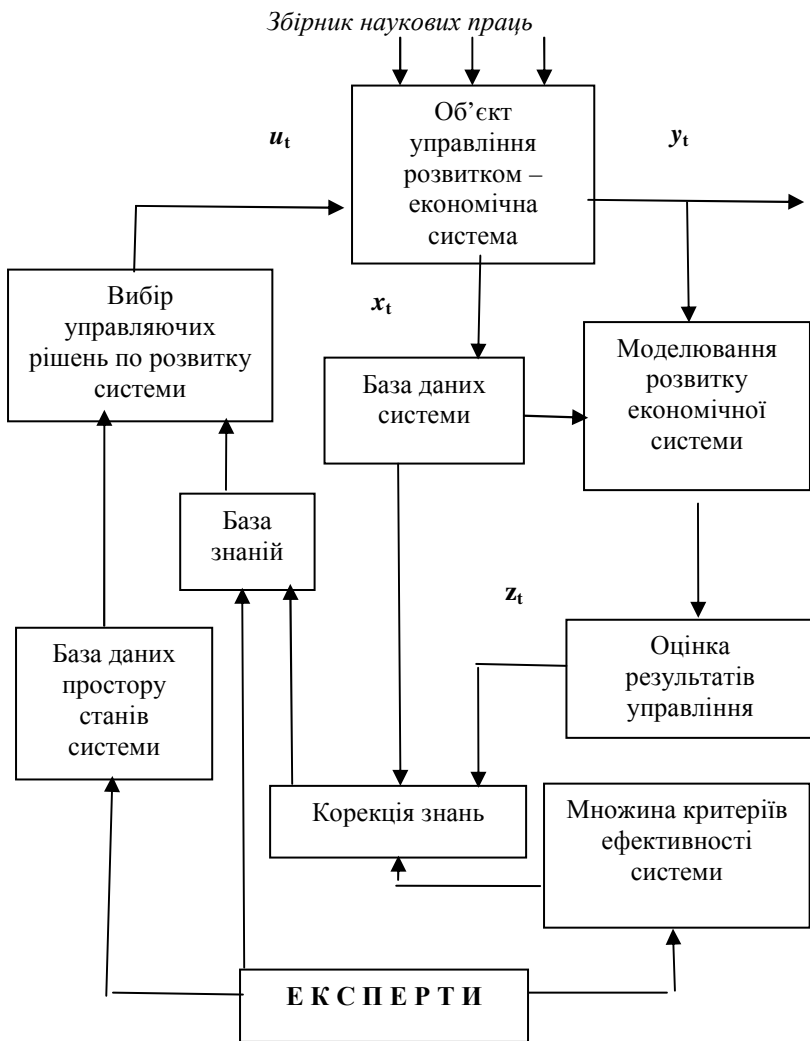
Збірник наукових праць

Об'єкт управління розвитком – економічна система

$u_t$

$y_t$

Вибір управляючих рішень по розвитку системи

$x_t$

База даних системи

Моделювання розвитку економічної системи

База знань

$z_t$

База даних простору станів системи

Оцінка результатів управління

Корекція знань

Множина критеріїв ефективності системи

Е К С П Е Р Т И